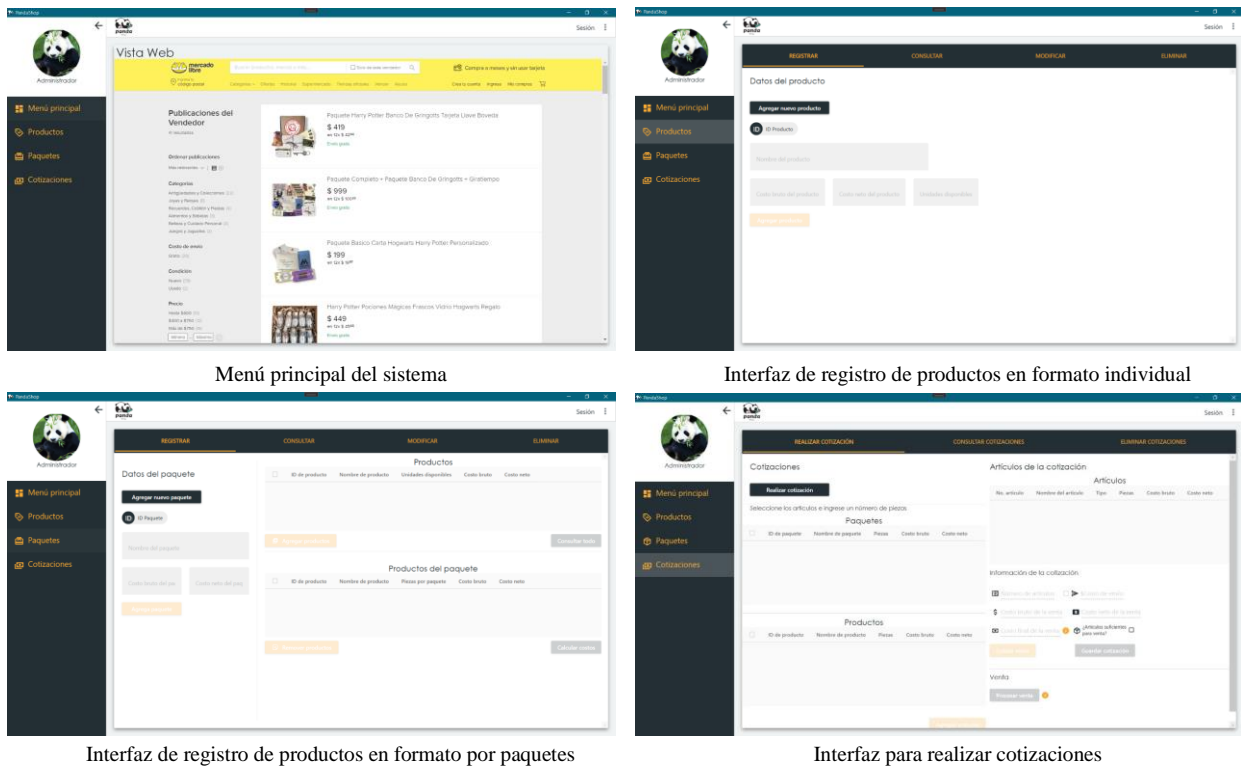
PandaShop

Sesión

Administrador

Menú principal
Productos
Paquetes
Cotizaciones

Vista Web

mercado libre

Compra sin moneda y sin usar tarjeta

Publicaciones del Vendedor

Ordenar publicaciones

Categorías

Costo de envío

Condición

Precio

Paquete Harry Potter Banco De Gringotts Tarjeta Llave Bóveda
$ 419
Envío gratis

Paquete Completo + Paquete Banco De Gringotts + Gratiempo
$ 999
Envío gratis

Paquete Básico Carta Hogwarts Harry Potter Personalizado
$ 199

Harry Potter Pociones Mágicas Frascos Vidrio Hogwarts Regalo
$ 449
Envío gratis

Menú principal del sistema

PandaShop

Sesión

Administrador

Menú principal
Productos
Paquetes
Cotizaciones

REGISTRAR
CONSULTAR
MODIFICAR
ELIMINAR

Datos del producto

Agregar nuevo producto

ID Producto

Nombre del producto

Costo bruto del producto
Costo neto del producto
Unidades disponibles

Agregar producto

Interfaz de registro de productos en formato individual

PandaShop

Sesión

Administrador

Menú principal
Productos
Paquetes
Cotizaciones

REGISTRAR
CONSULTAR
MODIFICAR
ELIMINAR

Datos del paquete

Agregar nuevo paquete

ID Paquete

Nombre del paquete

Costo bruto del paq
Costo neto del paq

Agregar paquete

Productos

| | ID de producto | Nombre de producto | Unidades disponibles | Costo bruto | Costo neto |
|---|---|---|---|---|---|

Agregar productos

Consultar todo

Productos del paquete

| | ID de producto | Nombre de producto | Piezas por paquete | Costo bruto | Costo neto |
|---|---|---|---|---|---|

Remover productos

Calcular costos

Interfaz de registro de productos en formato por paquetes

PandaShop

Sesión

Administrador

Menú principal
Productos
Paquetes
Cotizaciones

REALIZAR COTIZACIÓN
CONSULTAR COTIZACIONES
ELIMINAR COTIZACIONES

Cotizaciones

Realizar cotización

Seleccione los artículos e ingrese un número de piezas

Paquetes

| | ID de paquete | Nombre de paquete | Piezas | Costo bruto | Costo neto |
|---|---|---|---|---|---|

Productos

| | ID de producto | Nombre de producto | Piezas | Costo bruto | Costo neto |
|---|---|---|---|---|---|

Artículos de la cotización

Artículos

| No. artículo | Nombre del artículo | Tipo | Piezas | Costo bruto | Costo neto |
|---|---|---|---|---|---|

Información de la cotización

Número de artículos
Costo de envío
Costo bruto de la venta
Costo neto de la venta
Costo final de la venta
¿Artículos suficientes para venta?

Calcular venta
Guardar cotización

Venta

Procesar venta

Interfaz para realizar cotizaciones